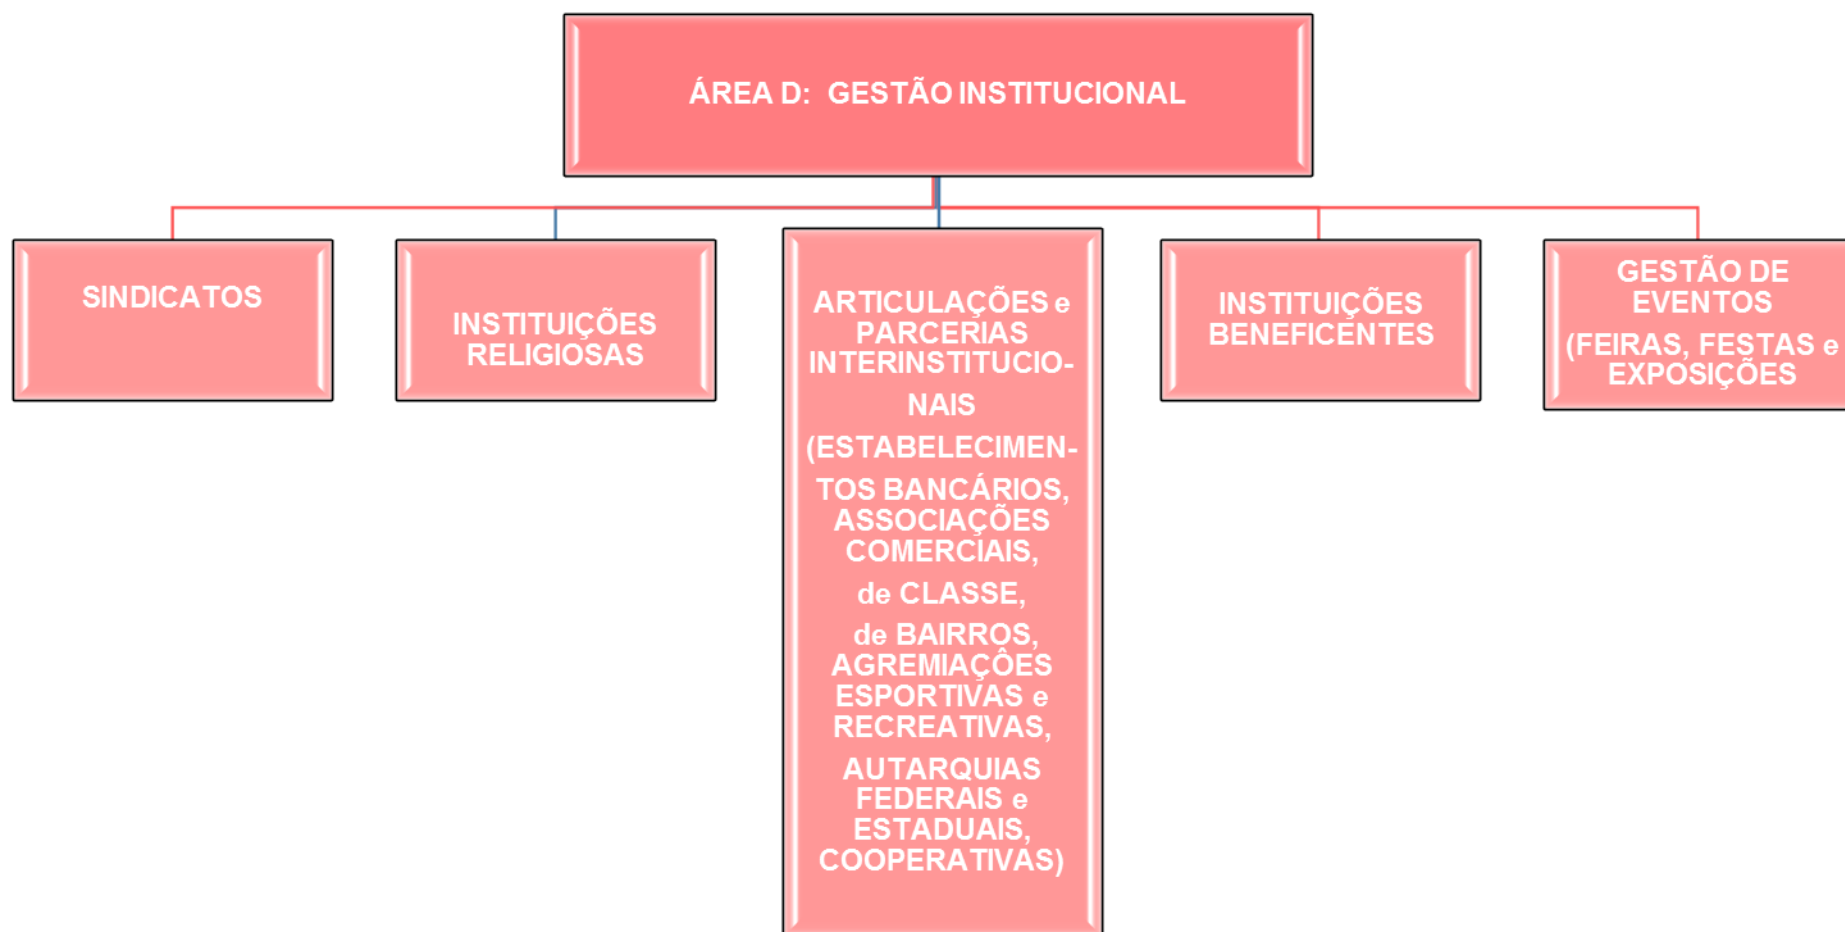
ÁREA D: GESTÃO INSTITUCIONAL

SINDICATOS

INSTITUIÇÕES RELIGIOSAS

ARTICULAÇÕES e PARCERIAS INTERINSTITUCIONAIS (ESTABELECIMENTOS BANCÁRIOS, ASSOCIAÇÕES COMERCIAIS, de CLASSE, de BAIRROS, AGREMIAÇÕES ESPORTIVAS e RECREATIVAS, AUTARQUIAS FEDERAIS e ESTADUAIS, COOPERATIVAS)

INSTITUIÇÕES BENEFICENTES

GESTÃO DE EVENTOS (FEIRAS, FESTAS e EXPOSIÇÕES